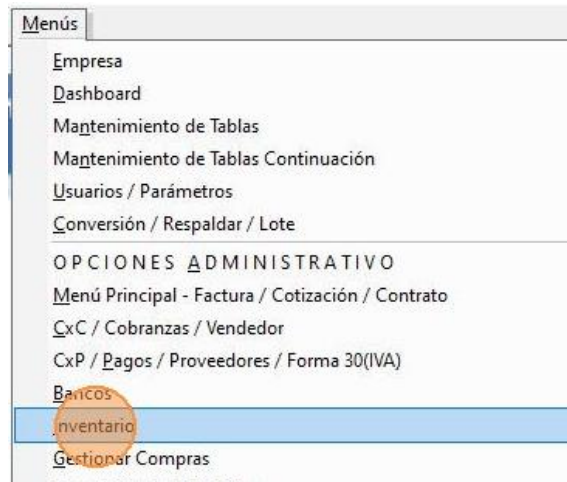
Menús
Empresa
Dashboard
Mantenimiento de Tablas
Mantenimiento de Tablas Continuación
Usuarios / Parámetros
Conversión / Respaldar / Lote
OPCIONES ADMINISTRATIVO
Menú Principal - Factura / Cotización / Contrato
CxC / Cobranzas / Vendedor
CxP / Pagos / Proveedores / Forma 30(IVA)
Bancos
Inventario
Gestionar Compras